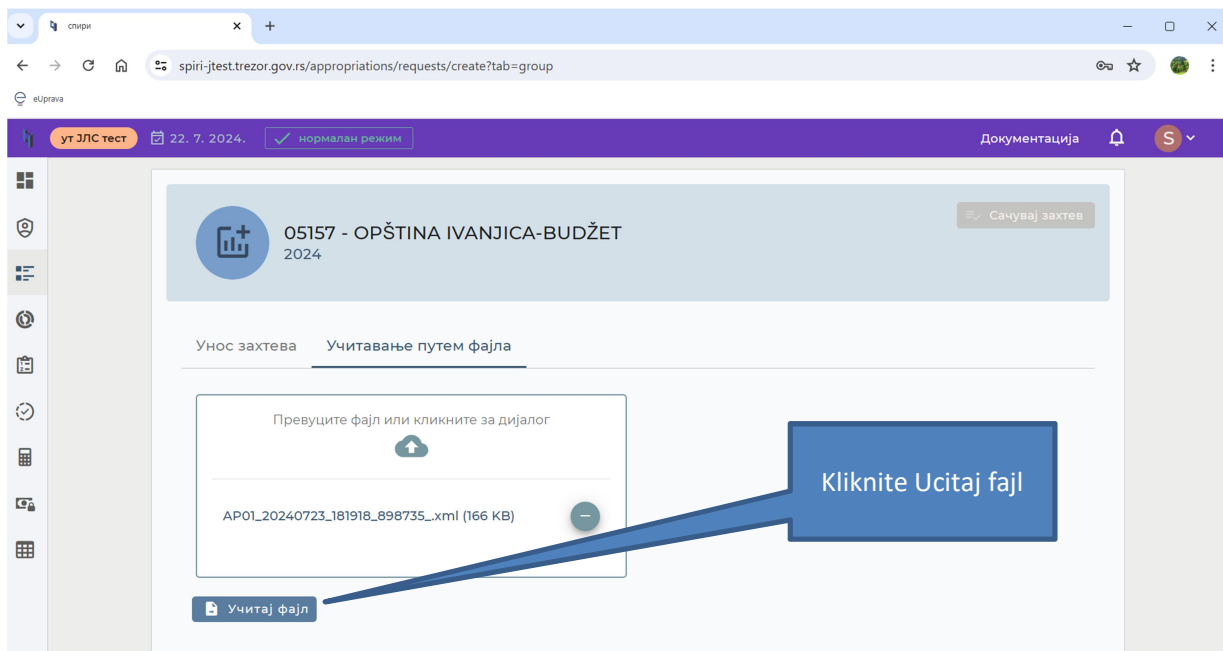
спири

spiri-jtest.trezor.gov.rs/appropriations/requests/create?tab=group

eUprava

ут ЈЛС тест 22. 7. 2024. нормалан режим

Документација S

Сачувај захтев

05157 - OPŠTINA IVANJICA-BUDŽET
2024

Унос захтева Учитавање путем фајла

Превуците фајл или кликните за дијалог

AP01_20240723_181918_898735_.xml (166 KB)

Учитај фајл

Kliknite Ucitaj fajl